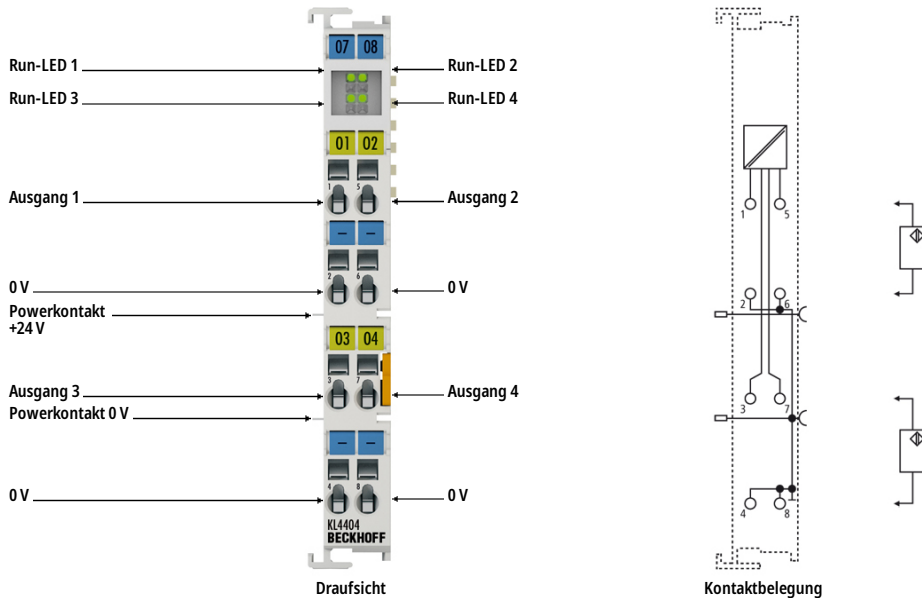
07 08

Run-LED 1
Run-LED 2
Run-LED 3
Run-LED 4

01 02

Ausgang 1
Ausgang 2

1 5

– –

0 V
0 V

2 6

Powerkontakt +24 V

03 04

Ausgang 3
Ausgang 4

3 7

Powerkontakt 0 V

– –

0 V
0 V

4 8

KL4404
BECKHOFF

Draufsicht

1 5
2 6
3 7
4 8

Kontaktbelegung